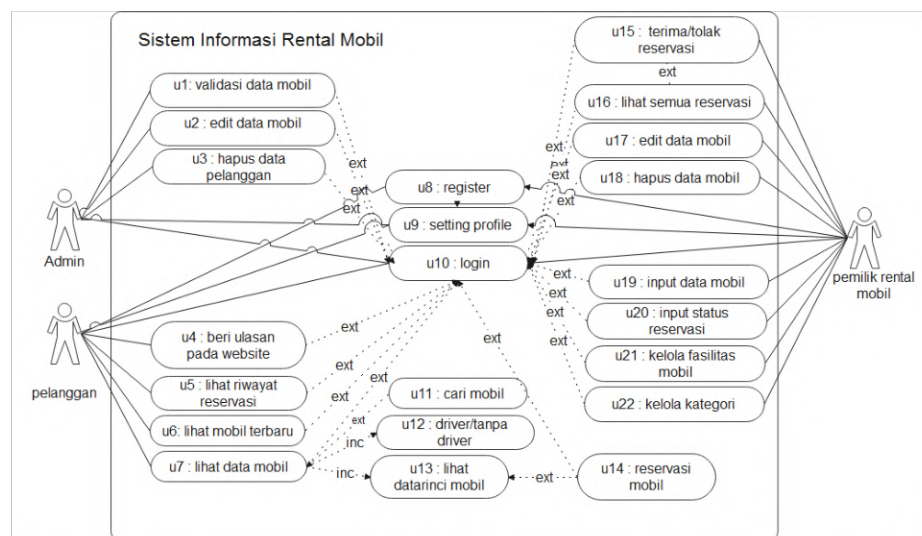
Sistem Informasi Rental Mobil

u1: validasi data mobil

u2 : edit data mobil

u3 : hapus data pelanggan

u8 : register

u9 : setting profile

u10 : login

u15 : terima/tolak reservasi

ext

u16 : lihat semua reservasi

u17 : edit data mobil

u18 : hapus data mobil

ext

ext

ext

ext

ext

ext

ext

Admin

pelanggan

pemilik rental mobil

u4 : beri ulasan pada website

u5 : lihat riwayat reservasi

u6: lihat mobil terbaru

u7 : lihat data mobil

ext

ext

ext

ext

ext

u11 : cari mobil

u12 : driver/tanpa driver

u13 : lihat datarinci mobil

inc

inc

ext

u14 : reservasi mobil

ext

u19 : input data mobil

u20 : input status reservasi

u21 : kelola fasilitas mobil

u22 : kelola kategori

ext

ext

ext

ext